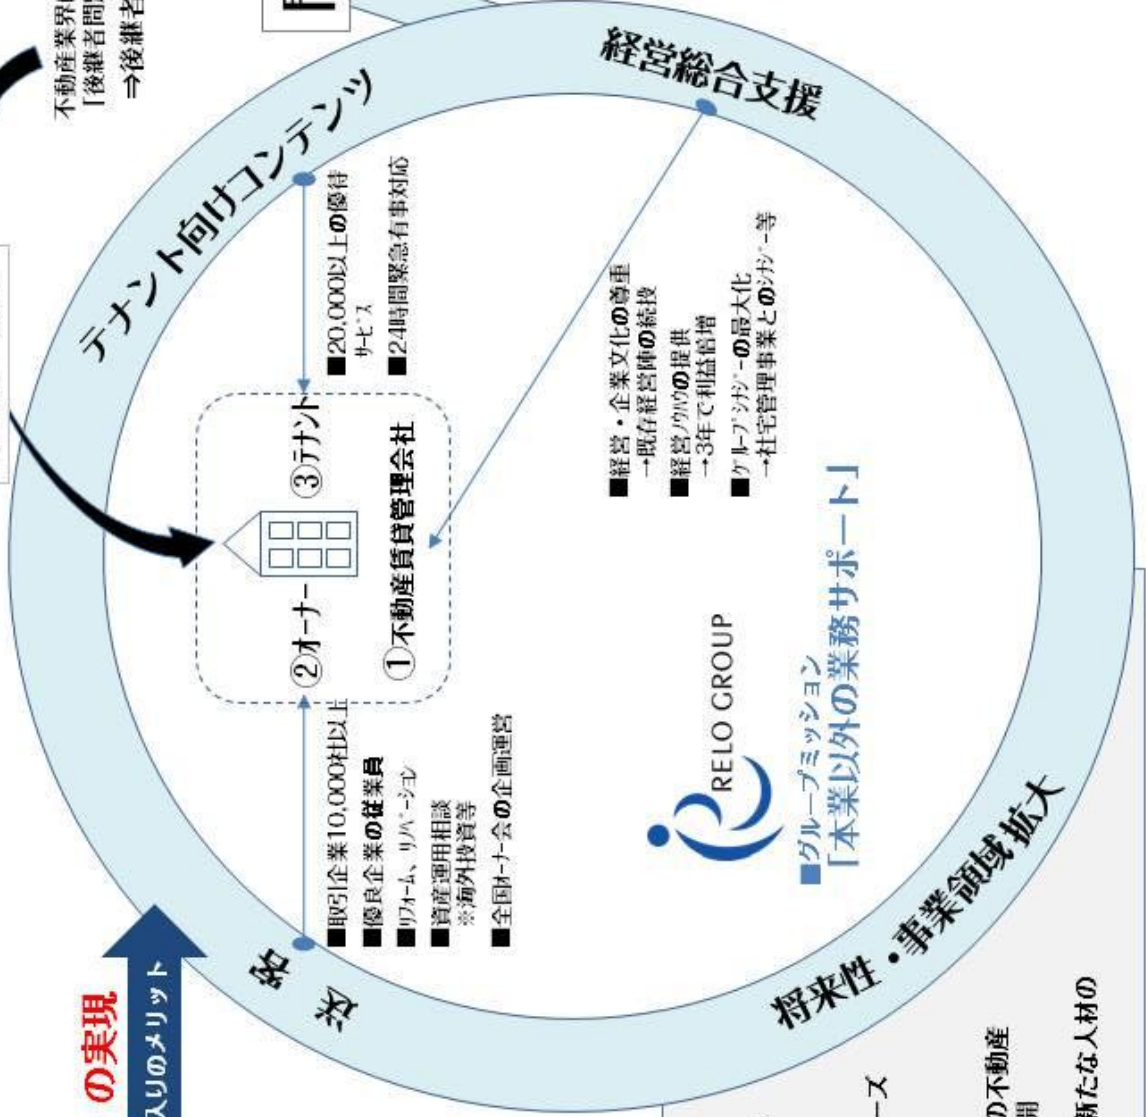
不動産業界
「後継者問
⇒後継者

テナント向けコンテンツ

経営総合支援

■20,000以上の優待サービス
■24時間緊急有事対応

③テナント

②オーナー

①不動産賃貸管理会社

■経営・企業文化の尊重
→既存経営陣の続投
■経営ノウハウの提供
→3年で利益倍増
■グループシナジーの最大化
→社宅管理事業とのシナジー等

■取引企業10,000社以上
■優良企業の従業員
■リフォーム、リノベーション
■資産運用相談
※海外投資等
■全国オーナー会の企画運営

RELO GROUP

■グループミッション
「本業以外の業務サポート」

将来性・事業領域拡大

の実現
入りのメリット

ース

の不動産

新たな人材の